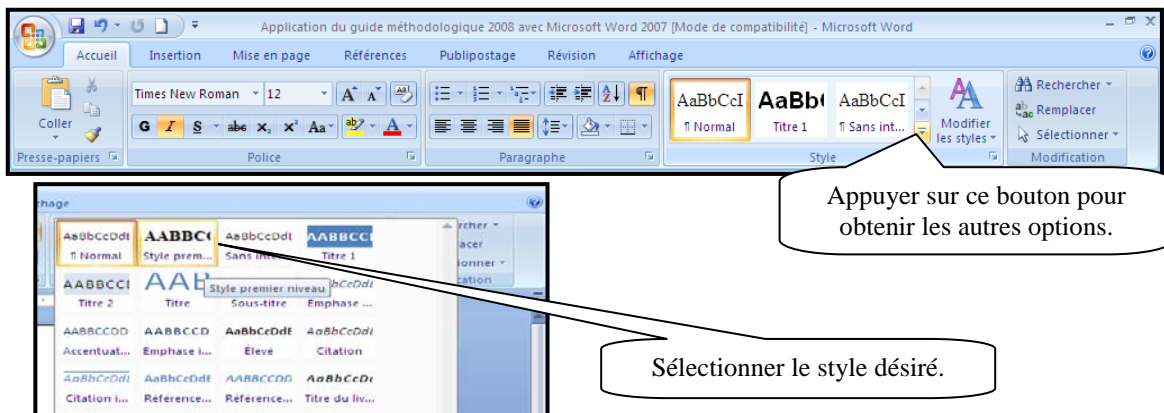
Application du guide méthodologique 2008 avec Microsoft Word 2007 [Mode de compatibilité] - Microsoft Word

Accueil Insertion Mise en page Références Publipostage Révision Affichage

Coller
Presse-papiers

Times New Roman 12
G I S abe x, x² Aa
Police

Paragraphe

AaBbCcI AaBb( AaBbCcI
¶ Normal Titre 1 ¶ Sans int...
Modifier les styles
Style

Rechercher
Remplacer
Sélectionner
Modification

Appuyer sur ce bouton pour obtenir les autres options.

chage

AaBbCcDdI AABBC( AaBbCcDdI AABBCCI
¶ Normal Style prem... Sans inte... Titre 1
AABBCCI AAB Style premier niveau bCcDdI
Titre 2 Titre Sous-titre Emphase ...
AABBCCDD AABBCCD AaBbCcDdE AaBbCcDdI
Accentuat... Emphase i... Élevé Citation
AaBbCcDdI AaBbCcDdI AABBCCDD AaBbCcD
Citation i... Reference... Reference... Titre du liv...

rcher
lacer
ionner
cation

Sélectionner le style désiré.